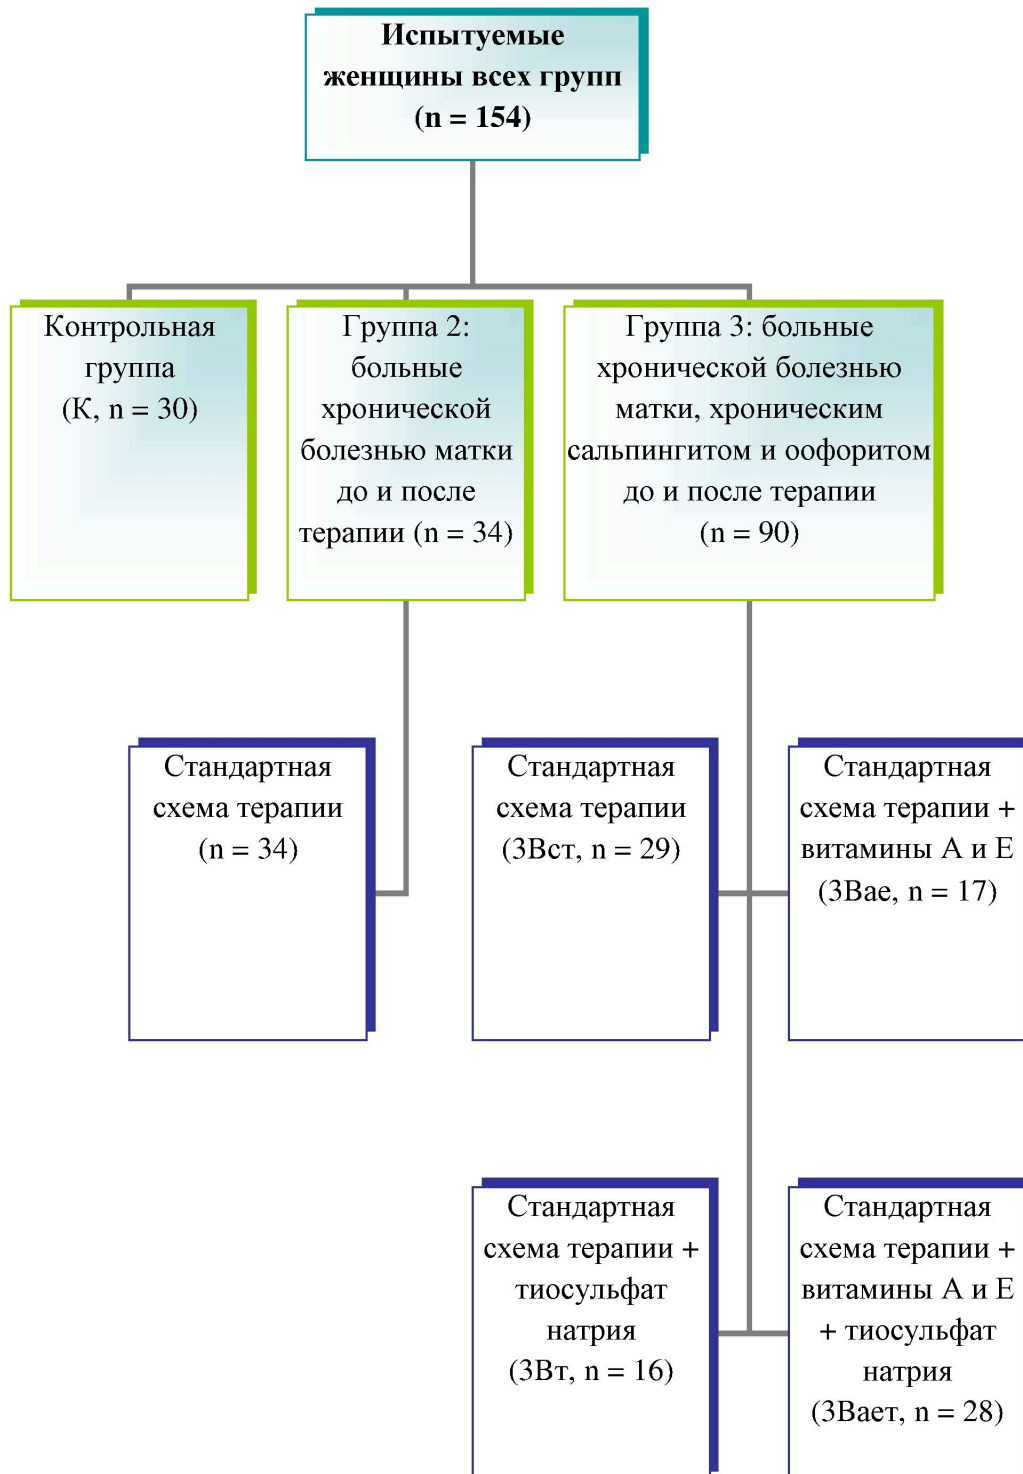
Испытуемые женщины всех групп (n = 154)

Контрольная группа (К, n = 30)

Группа 2: больные хронической болезнью матки до и после терапии (n = 34)

Группа 3: больные хронической болезнью матки, хроническим сальпингитом и оофоритом до и после терапии (n = 90)

Стандартная схема терапии (n = 34)

Стандартная схема терапии (3Вст, n = 29)

Стандартная схема терапии + витамины А и Е (3Вае, n = 17)

Стандартная схема терапии + тиосульфат натрия (3Вт, n = 16)

Стандартная схема терапии + витамины А и Е + тиосульфат натрия (3Вает, n = 28)